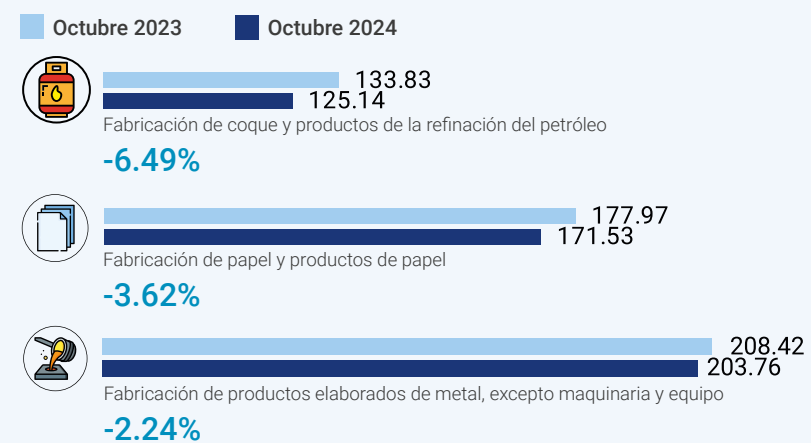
Octubre 2023
Octubre 2024

133.83
125.14
Fabricación de coque y productos de la refinación del petróleo
-6.49%

177.97
171.53
Fabricación de papel y productos de papel
-3.62%

208.42
203.76
Fabricación de productos elaborados de metal, excepto maquinaria y equipo
-2.24%